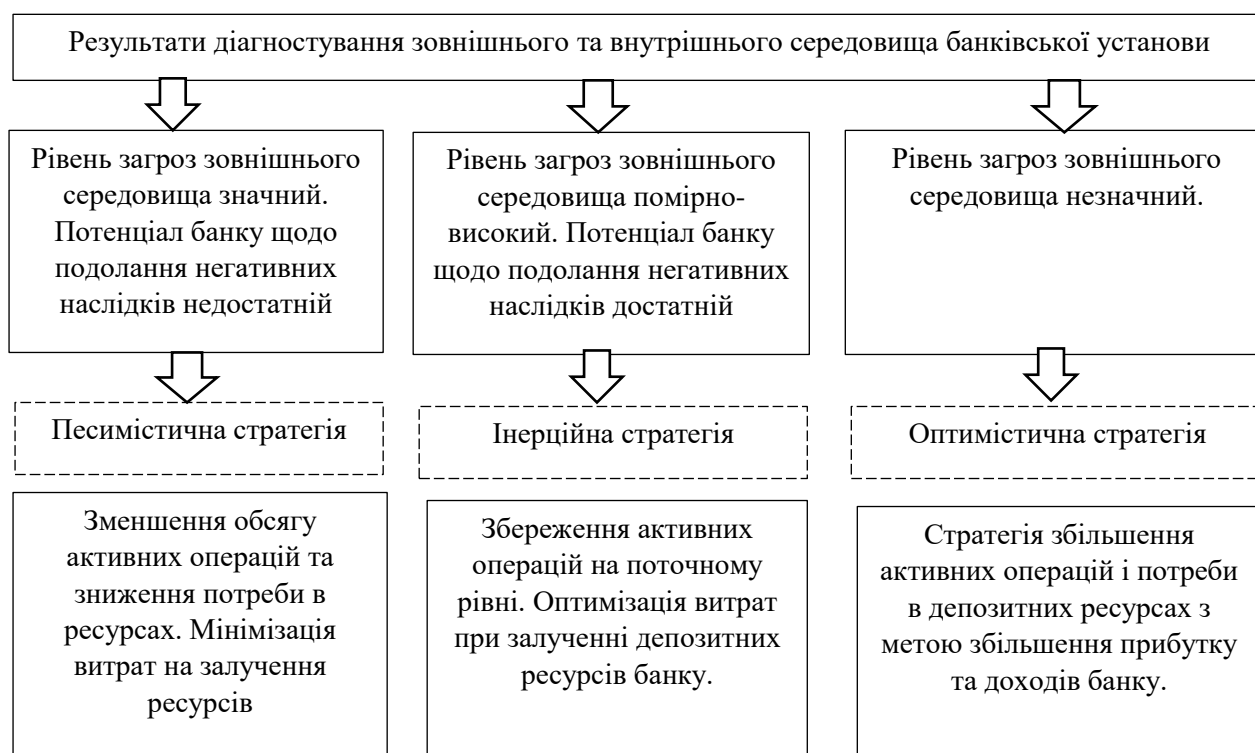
Результати діагностування зовнішнього та внутрішнього середовища банківської установи

Рівень загроз зовнішнього середовища значний. Потенціал банку щодо подолання негативних наслідків недостатній

Рівень загроз зовнішнього середовища помірно-високий. Потенціал банку щодо подолання негативних наслідків достатній

Рівень загроз зовнішнього середовища незначний.

Песимістична стратегія

Інерційна стратегія

Оптимістична стратегія

Зменшення обсягу активних операцій та зниження потреби в ресурсах. Мінімізація витрат на залучення ресурсів

Збереження активних операцій на поточному рівні. Оптимізація витрат при залученні депозитних ресурсів банку.

Стратегія збільшення активних операцій і потреби в депозитних ресурсах з метою збільшення прибутку та доходів банку.